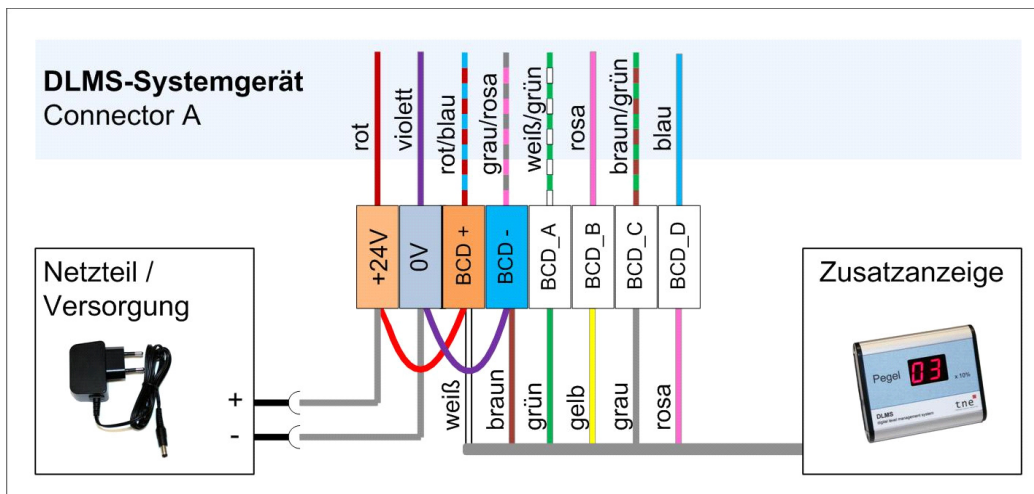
DLMS-Systemgerät
Connector A

rot
violett
rot/blau
grau/rosa
weiß/grün
rosa
braun/grün
blau

+24V
0V
BCD +
BCD -
BCD_A
BCD_B
BCD_C
BCD_D

Netzteil /
Versorgung

+
-

weiß
braun
grün
gelb
grau
rosa

Zusatzanzeige

Pegel 03 x 10%
DLMS
digital level management system
tne